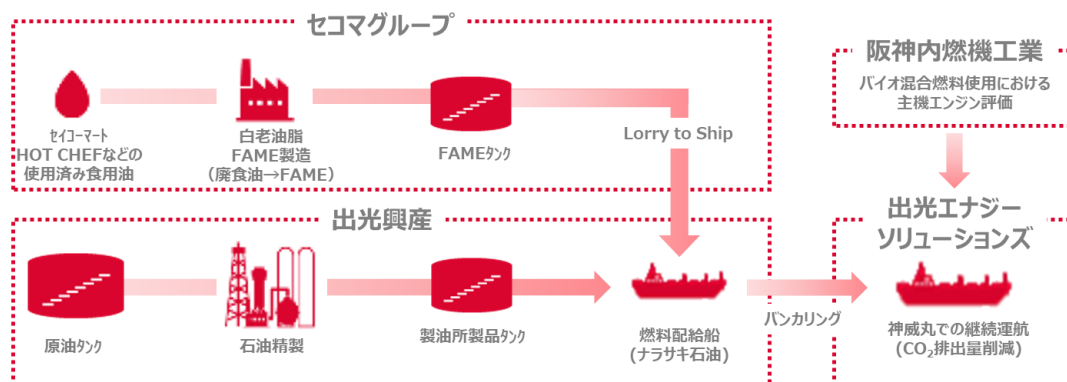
セコマグループ

セイコーマート
HOT CHEFなどの
使用済み食用油

白老油脂
FAME製造
（廃食油→FAME）

FAMEタンク

Lorry to Ship

阪神内燃機工業

バイオ混合燃料使用における
主機エンジン評価

出光興産

原油タンク

石油精製

製油所製品タンク

燃料配給船
（ナラサキ石油）

バンカリング

出光エナジー
ソリューションズ

神威丸での継続運航
（$CO_2$排出量削減）